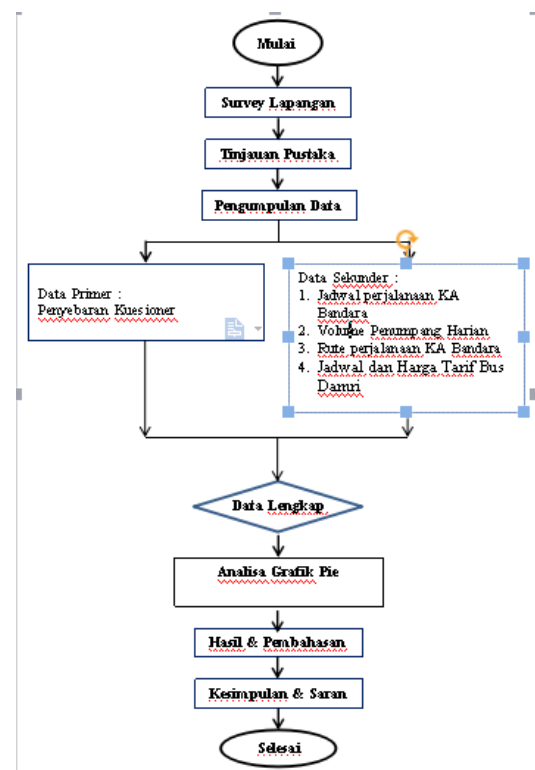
Mulai

Survey Lapangan

Tinjauan Pustaka

Pengumpulan Data

Data Primer :
Penyebaran Kuesioner

Data Sekunder :
1. Jadwal perjalanaan KA Bandara
2. Volume Penumpang Harian
3. Rute perjalanaan KA Bandara
4. Jadwal dan Harga Tarif Bus Damri

Data Lengkap

Analisa Grafik Pie

Hasil & Pembahasan

Kesimpulan & Saran

Selesai